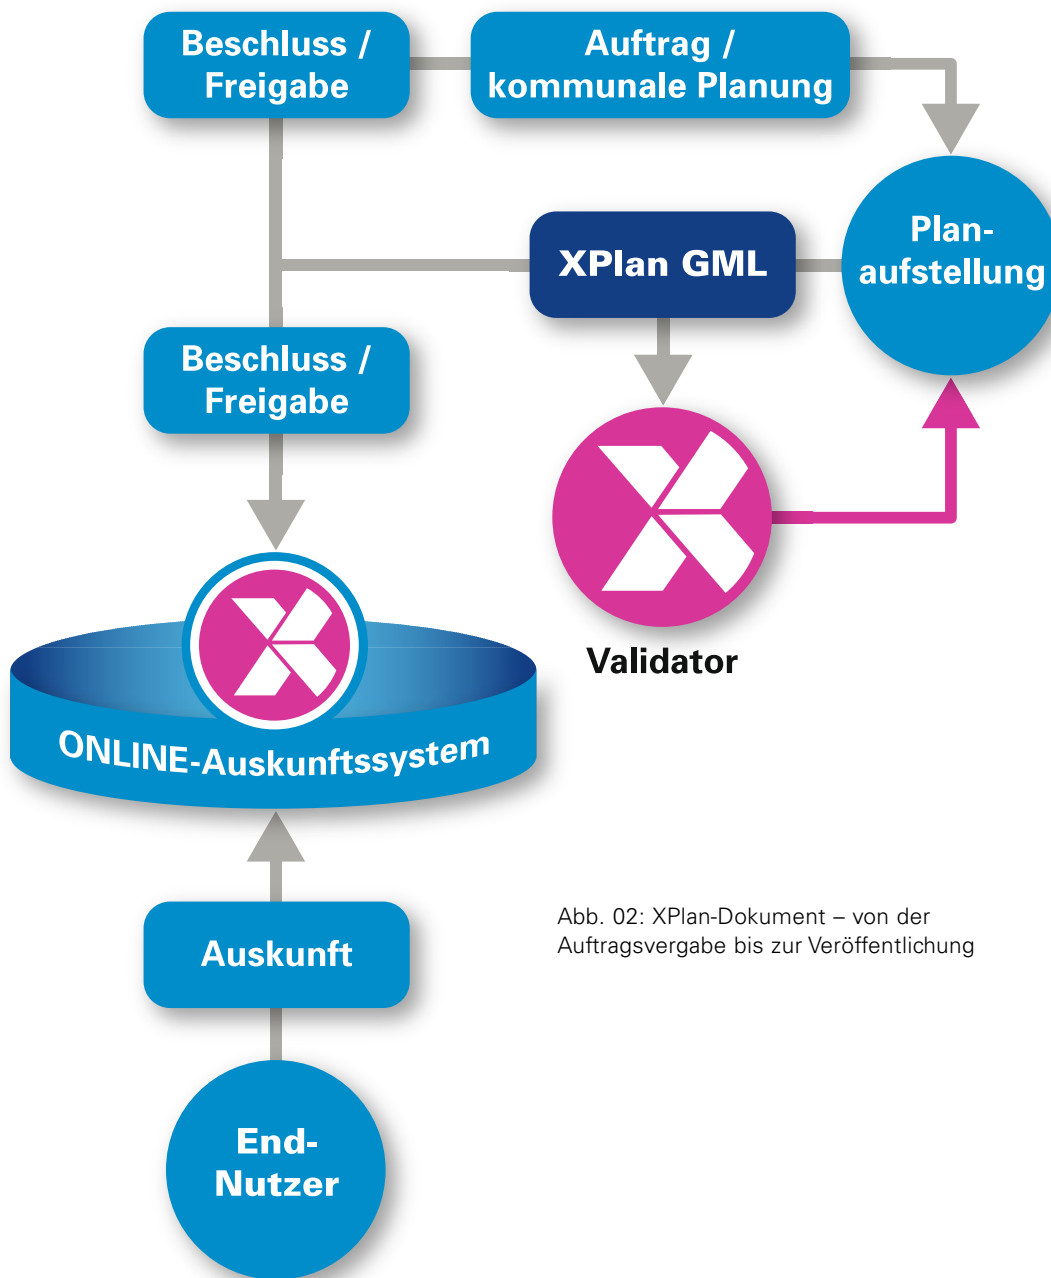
Beschluss / Freigabe

Auftrag / kommunale Planung

XPlan GML

Plan-aufstellung

Beschluss / Freigabe

Validator

ONLINE-Auskunftssystem

Abb. 02: XPlan-Dokument – von der Auftragsvergabe bis zur Veröffentlichung

Auskunft

End-Nutzer